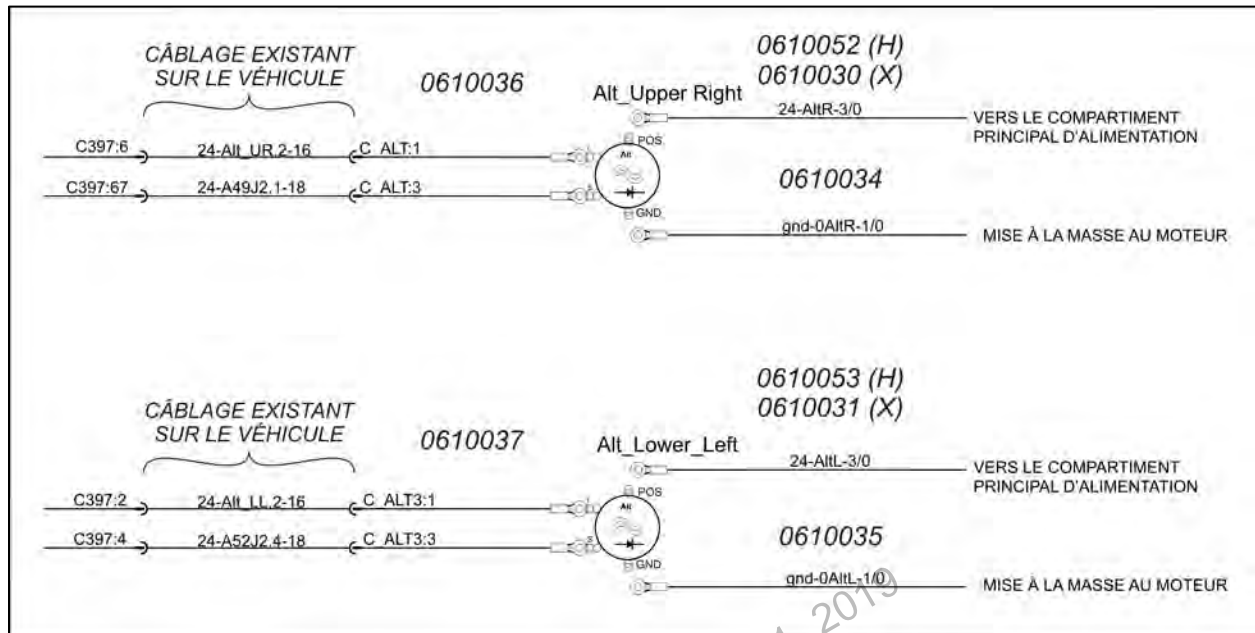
CÂBLAGE EXISTANT SUR LE VÉHICULE

0610036

0610052 (H)
0610030 (X)

Alt_Upper Right

24-AltR-3/0

VERS LE COMPARTIMENT PRINCIPAL D'ALIMENTATION

C397:6

24-Alt_UR.2-16

C ALT:1

POS

Alt

C397:67

24-A49J2.1-18

C ALT:3

0610034

GND

gnd-0AltR-1/0

MISE À LA MASSE AU MOTEUR

CÂBLAGE EXISTANT SUR LE VÉHICULE

0610037

0610053 (H)
0610031 (X)

Alt_Lower_Left

24-AltL-3/0

VERS LE COMPARTIMENT PRINCIPAL D'ALIMENTATION

C397:2

24-Alt_LL.2-16

C ALT3:1

POS

Alt

C397:4

24-A52J2.4-18

C ALT3:3

0610035

GND

gnd-0AltL-1/0

MISE À LA MASSE AU MOTEUR

2019